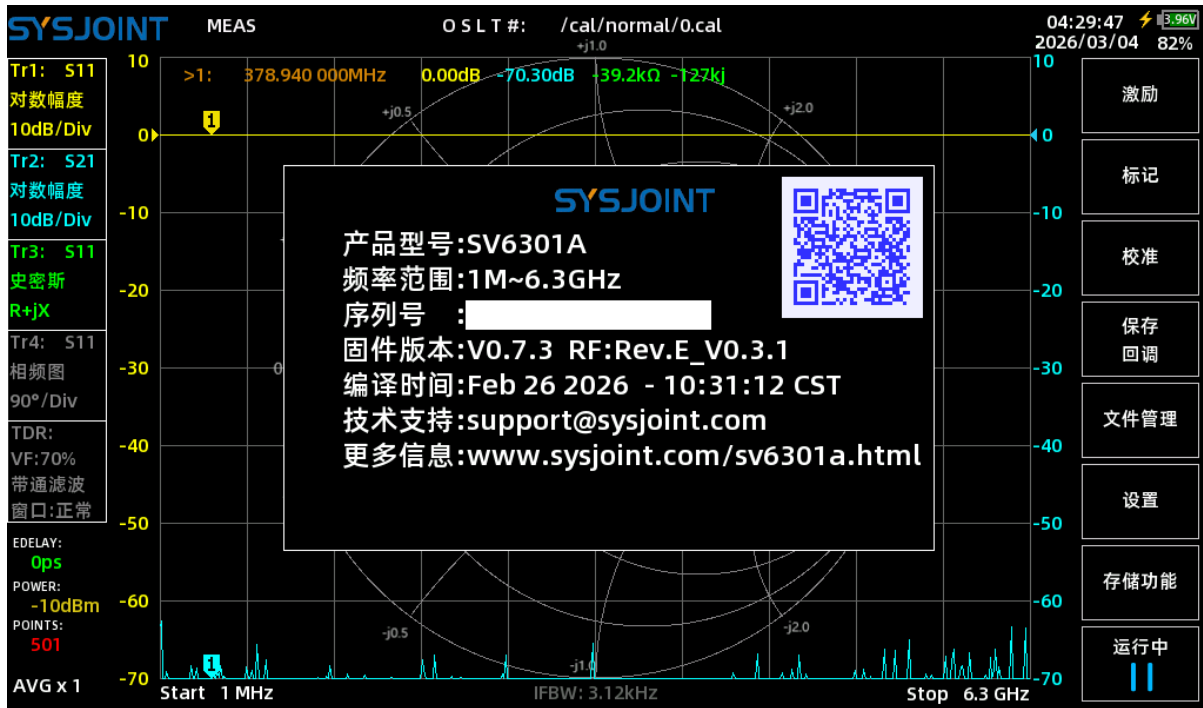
SYSJOINT MEAS O S L T #: /cal/normal/0.cal 04:29:47 3.96V 2026/03/04 82%

Tr1: S11
对数幅度
10dB/Div
Tr2: S21
对数幅度
10dB/Div
Tr3: S11
史密斯
R+jX
Tr4: S11
相频图
90°/Div
TDR:
VF:70%
带通滤波
窗口:正常
EDELAY:
0ps
POWER:
-10dBm
POINTS:
501
AVG x 1

>1: 378.940 000MHz 0.00dB -70.30dB -39.2kΩ -127kj

10 0 -10 -20 -30 -40 -50 -60 -70

+j1.0 +j0.5 +j2.0 -j0.5 -j2.0 -j1.0

SYSJOINT
产品型号:SV6301A
频率范围:1M~6.3GHz
序列号 :
固件版本:V0.7.3 RF:Rev.E_V0.3.1
编译时间:Feb 26 2026 - 10:31:12 CST
技术支持:support@sysjoint.com
更多信息:www.sysjoint.com/sv6301a.html

Start 1 MHz IFBW: 3.12kHz Stop 6.3 GHz

激励
标记
校准
保存
回调
文件管理
设置
存储功能
运行中